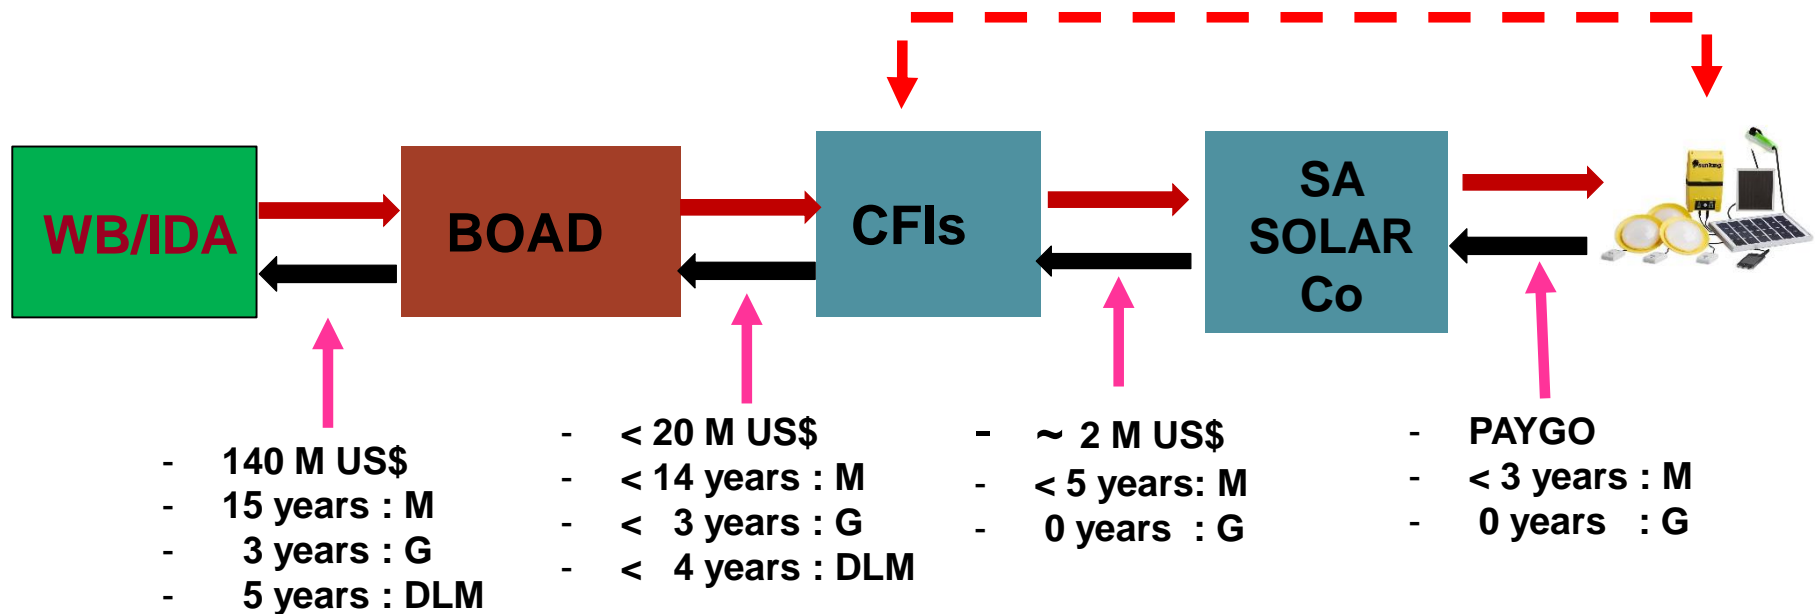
WB/IDA

BOAD

CFIs

SA SOLAR Co

- 140 M US$
- 15 years : M
- 3 years : G
- 5 years : DLM

- < 20 M US$
- < 14 years : M
- < 3 years : G
- < 4 years : DLM

- ~ 2 M US$
- < 5 years: M
- 0 years : G

- PAYGO
- < 3 years : M
- 0 years : G